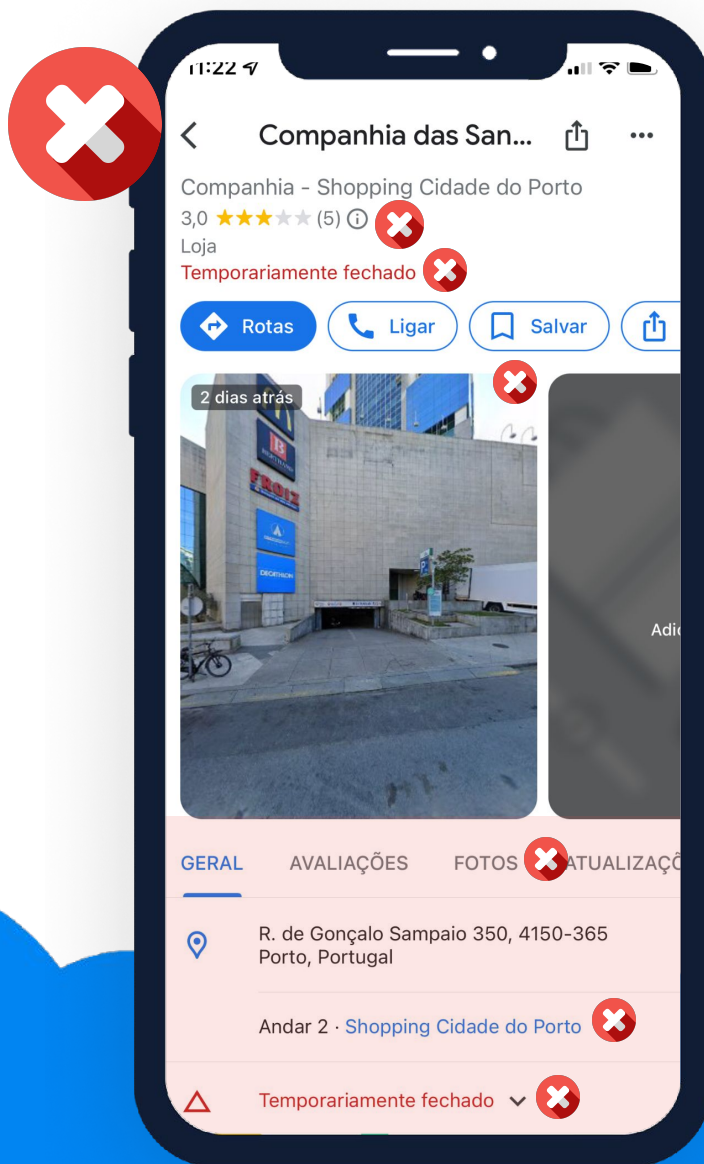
11:22

Companhia das San...

Companhia - Shopping Cidade do Porto
3,0 ★★★★★ (5)
Loja
Temporariamente fechado

Rotas
Ligar
Salvar

2 dias atrás

FROIZ
DECATHLON

Adic

GERAL
AVALIAÇÕES
FOTOS
ATUALIZAÇÕ

R. de Gonçalo Sampaio 350, 4150-365 Porto, Portugal

Andar 2 · Shopping Cidade do Porto

Temporariamente fechado